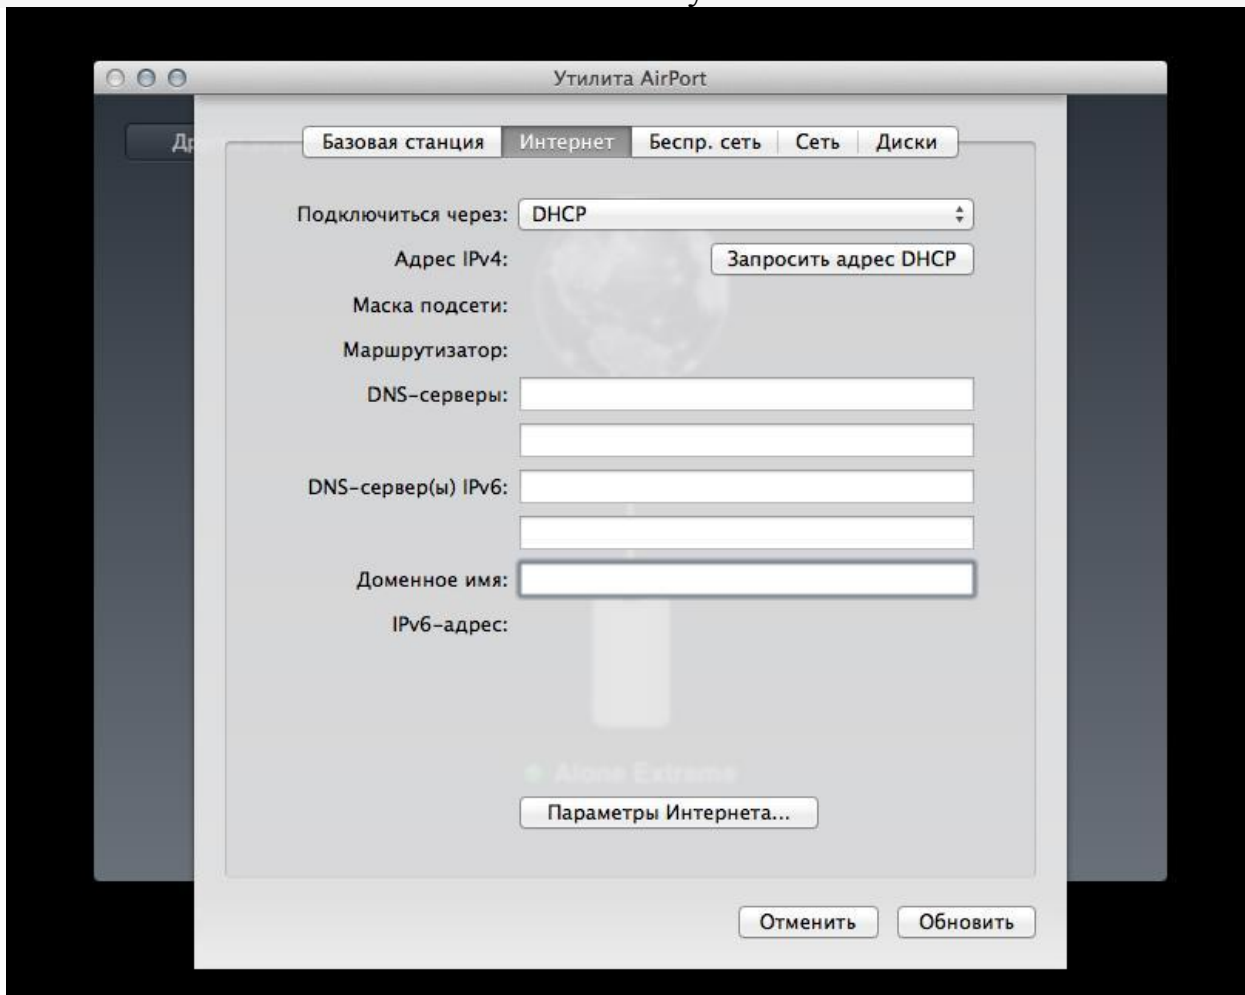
Утилита AirPort

Др

Базовая станция | Интернет | Беспр. сеть | Сеть | Диски

Подключиться через: DHCP

Адрес IPv4: Запросить адрес DHCP

Маска подсети:

Маршрутизатор:

DNS-серверы:

DNS-сервер(ы) IPv6:

Доменное имя:

IPv6-адрес:

Alone Extreme

Параметры Интернета...

Отменить Обновить